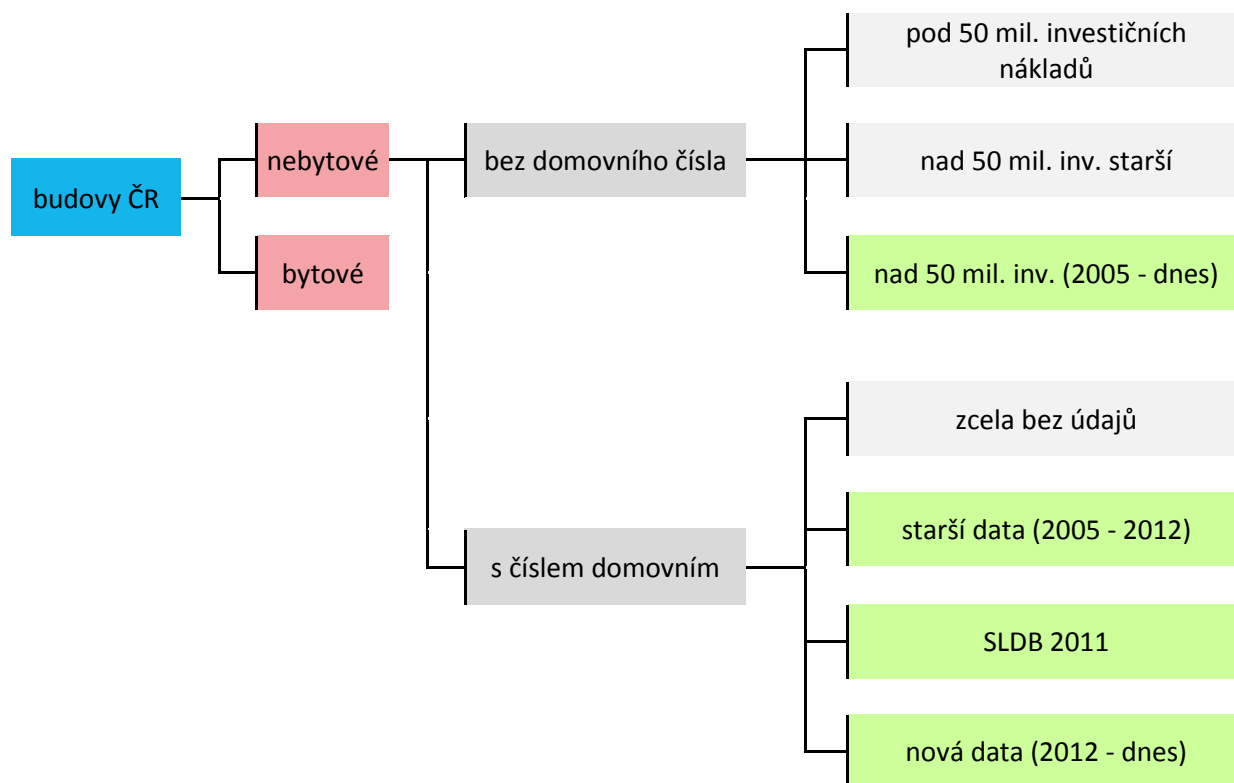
budovy ČR

nebytové

bytové

bez domovního čísla

s číslem domovním

pod 50 mil. investičních nákladů

nad 50 mil. inv. starší

nad 50 mil. inv. (2005 - dnes)

zcela bez údajů

starší data (2005 - 2012)

SLDB 2011

nová data (2012 - dnes)